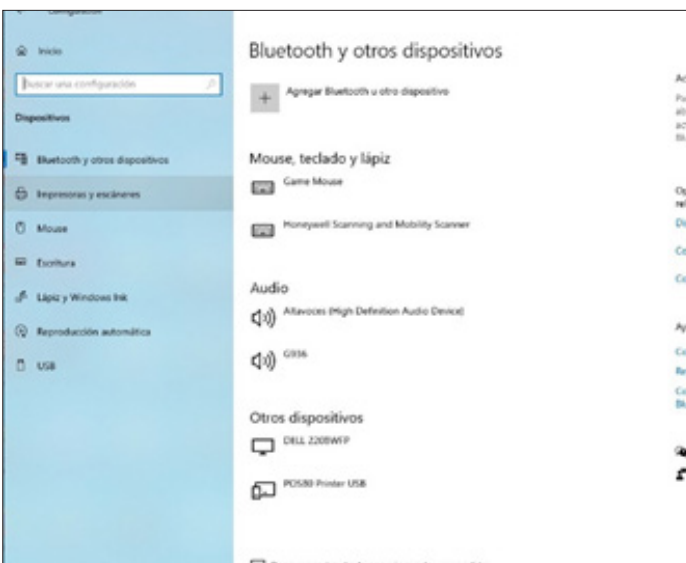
Configuración

Inicio

Buscar una configuración

Dispositivos

Bluetooth y otros dispositivos

Impresoras y escáneres

Mouse

Escritura

Lápiz y Windows Ink

Reproducción automática

USB

Bluetooth y otros dispositivos

Agregar Bluetooth u otro dispositivo

Mouse, teclado y lápiz

Game Mouse

Honeywell Scanning and Mobility Scanner

Audio

Altavoces (High Definition Audio Device)

G936

Otros dispositivos

DELL 2208WFP

POS80 Printer USB

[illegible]

Ac

Pa
al
ac
Bl

Op
rel

Di

Co

Co

Ay

Co

Re

Co
Bl